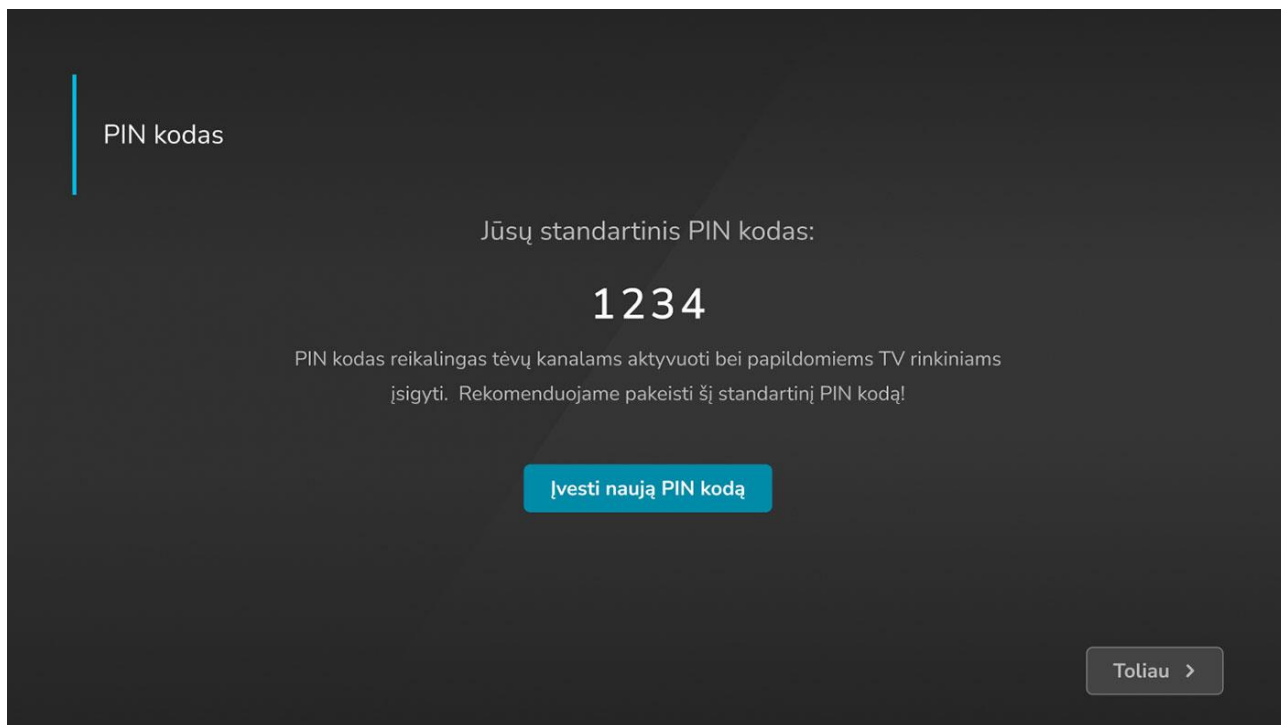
PIN kodas

Jūsų standartinis PIN kodas:

1234

PIN kodas reikalingas tėvų kanalams aktyvuoti bei papildomiems TV rinkiniams įsigyti. Rekomenduojame pakeisti šį standartinį PIN kodą!

Įvesti naują PIN kodą

Toliau >